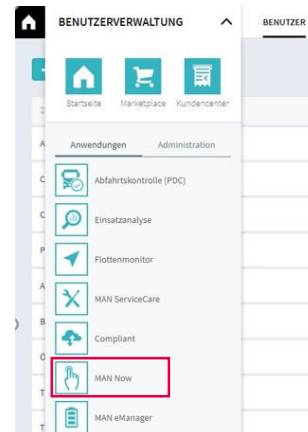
BENUTZERVERWALTUNG

BENUTZER

Startseite

Marketplace

Kundencenter

Anwendungen

Administration

Abfahrtskontrolle (PDC)

Einsatzanalyse

Flottenmonitor

MAN ServiceCare

Compliant

MAN Now

MAN eManager